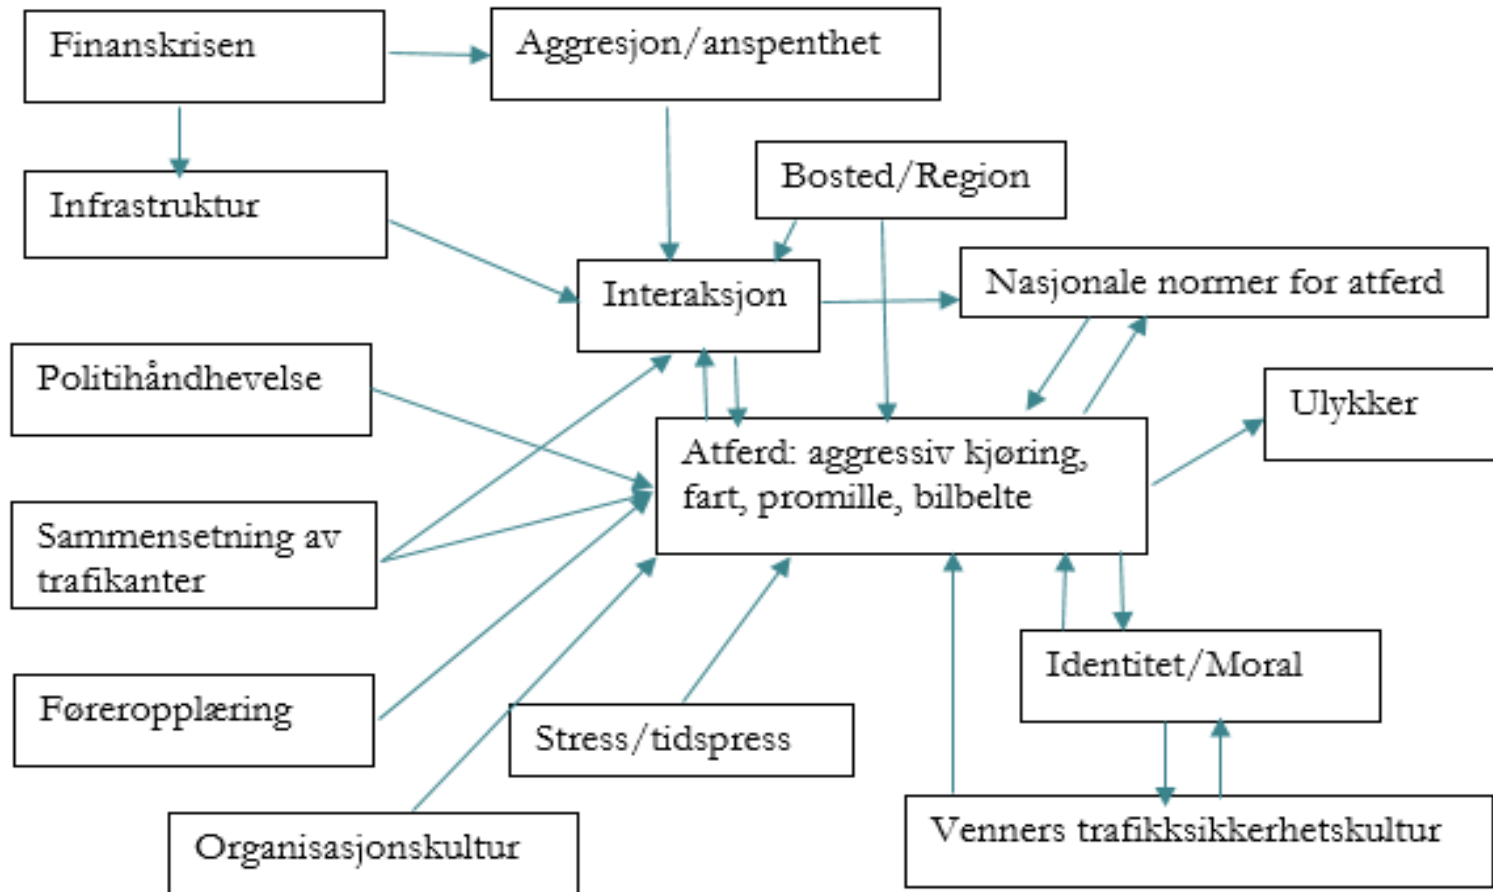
Finanskrisen

Aggresjon/anspenthet

Infrastruktur

Bosted/Region

Interaksjon

Nasjonale normer for atferd

Politihåndhevelse

Ulykker

Atferd: aggressiv kjøring, fart, promille, bilbelte

Sammensetning av trafikanter

Identitet/Moral

Føreropplæring

Stress/tidspress

Venners trafikksikkerhetskultur

Organisasjonskultur